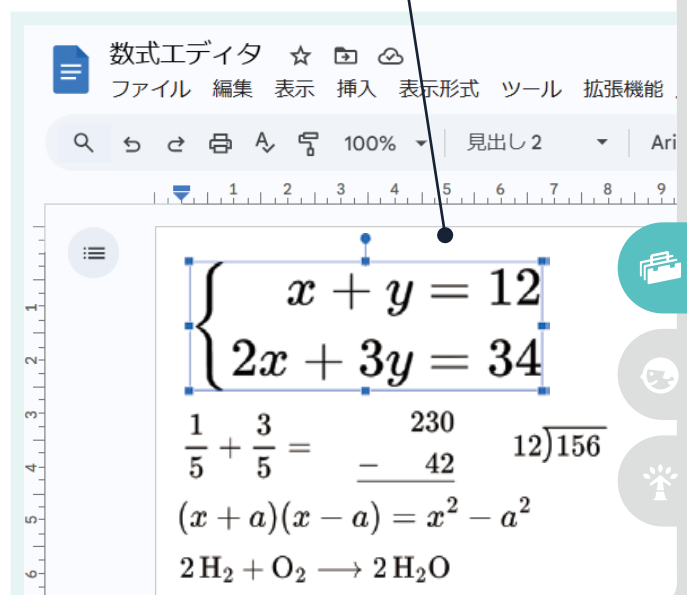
数式エディタ

ファイル 編集 表示 挿入 表示形式 ツール 拡張機能

100% 見出し 2 Ari

1 2 3 4 5 6 7 8 9

$\begin{cases} x + y = 12 \\ 2x + 3y = 34 \end{cases}$

$\frac{1}{5} + \frac{3}{5} =$

$\begin{array}{r} 230 \\ - \quad 42 \\ \hline \end{array}$

$12\overline{)156}$

$(x+a)(x-a) = x^2 - a^2$

$2\,H_2 + O_2 \longrightarrow 2\,H_2O$